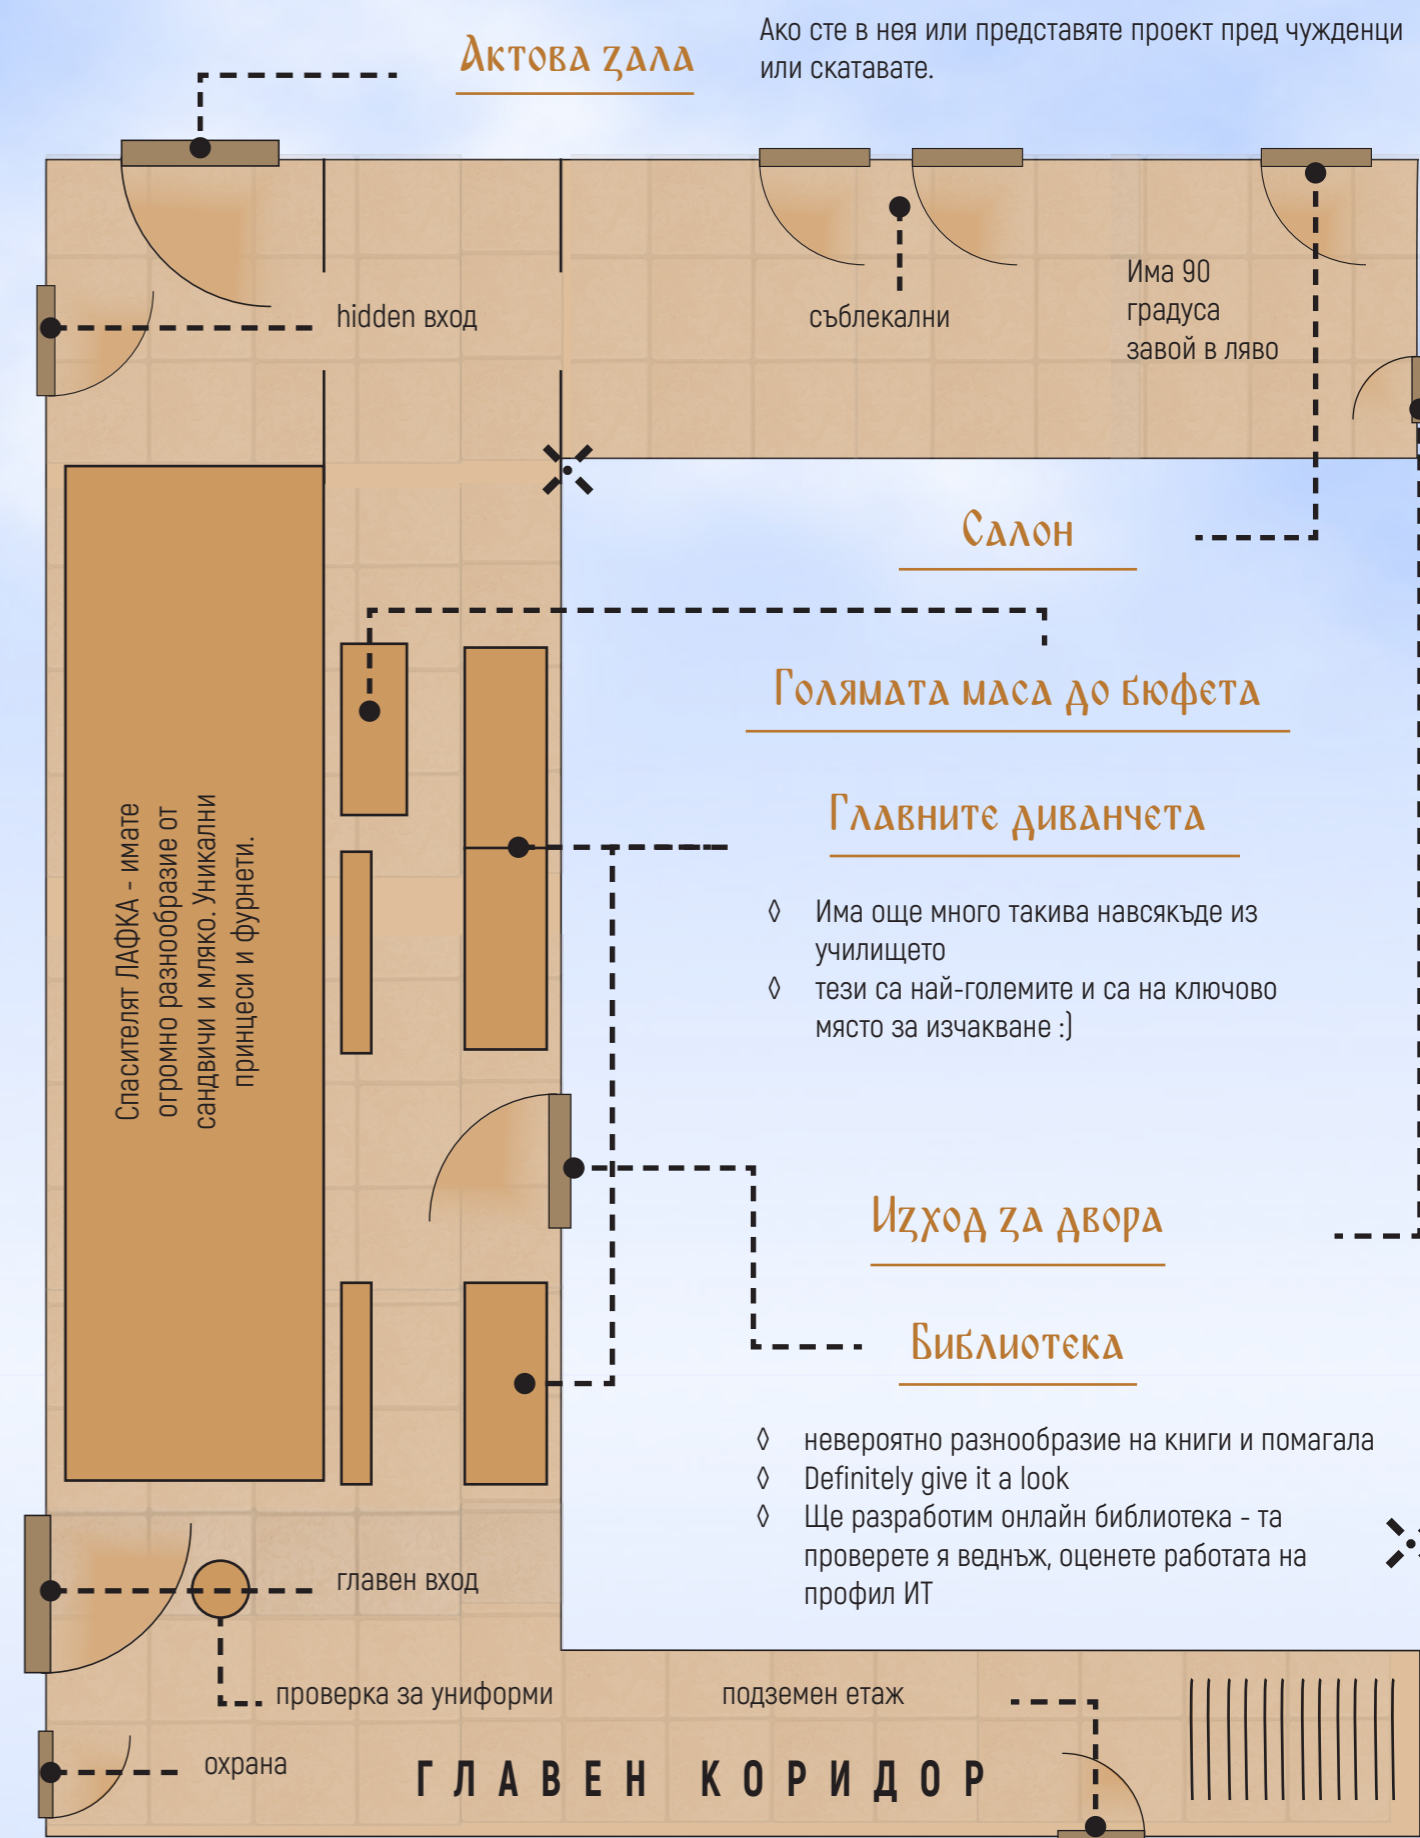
Актова зала

Ако сте в нея или представяте проект пред чужденци или скатавате.

hidden вход

съблекални

Има 90 градуса завой в ляво

Салон

Голямата маса до бюфета

Главните диванчета

◊ Има още много такива навсякъде из училището
◊ тези са най-големите и са на ключово място за изчакване :)

Спасителят ЛАФКА - имате огромно разнообразие от сандвичи и мляко. Уникални принцеси и фурнети.

Изход за двора

Библиотека

◊ невероятно разнообразие на книги и помагала
◊ Definitely give it a look
◊ Ще разработим онлайн библиотека - та проверете я веднъж, оценете работата на профил ИТ

главен вход

проверка за униформи

подземен етаж

охрана

ГЛАВЕН КОРИДОР